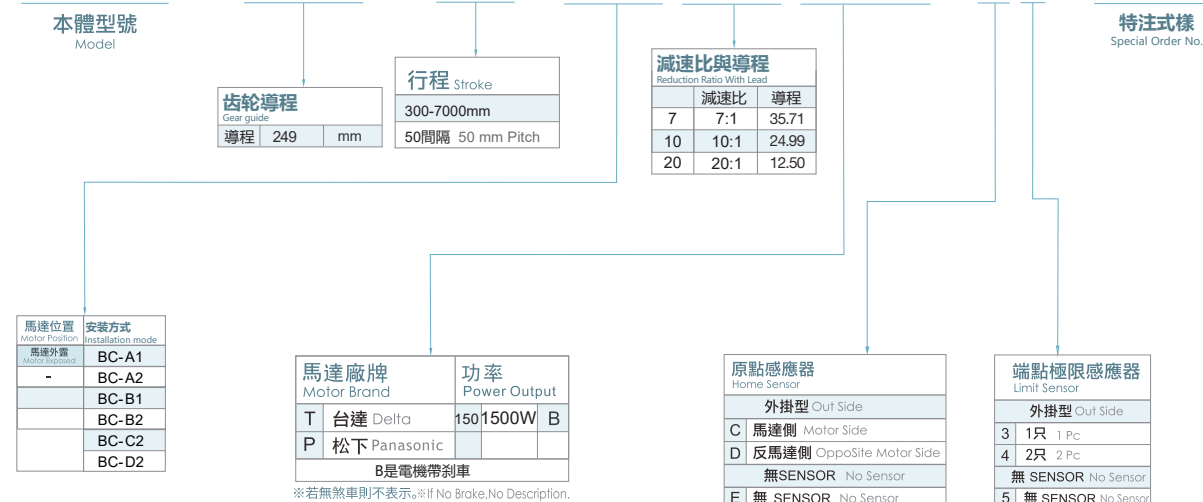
本體型號
Model

特注式樣
Special Order No.

齿轮導程
Gear guide

| 導程 | 249 | mm |
|---|---|---|

行程 Stroke

| 300-7000mm |
|---|
| 50間隔 50 mm Pitch |

減速比與導程
Reduction Ratio With Lead

| | 減速比 | 導程 |
|---|---|---|
| 7 | 7:1 | 35.71 |
| 10 | 10:1 | 24.99 |
| 20 | 20:1 | 12.50 |

| 馬達位置 Motor Position | 安裝方式 Installation mode |
|---|---|
| 馬達外露 Motor Exposed | BC-A1 |
| - | BC-A2 |
| | BC-B1 |
| | BC-B2 |
| | BC-C2 |
| | BC-D2 |

| 馬達廠牌 Motor Brand | | 功率 Power Output | | |
|---|---|---|---|---|
| T | 台達 Delta | 150 | 1500W | B |
| P | 松下 Panasonic | | | |

B是電機帶剎車
※若無煞車則不表示。※If No Brake,No Description.

原點感應器
Home Sensor

| | 外掛型 Out Side |
|---|---|
| C | 馬達側 Motor Side |
| D | 反馬達側 OppoSite Motor Side |
| | 無SENSOR No Sensor |
| E | 無 SENSOR No Sensor |

端點極限感應器
Limit Sensor

| | 外掛型 Out Side |
|---|---|
| 3 | 1只 1 Pc |
| 4 | 2只 2 Pc |
| | 無 SENSOR No Sensor |
| 5 | 無 SENSOR No Sensor |